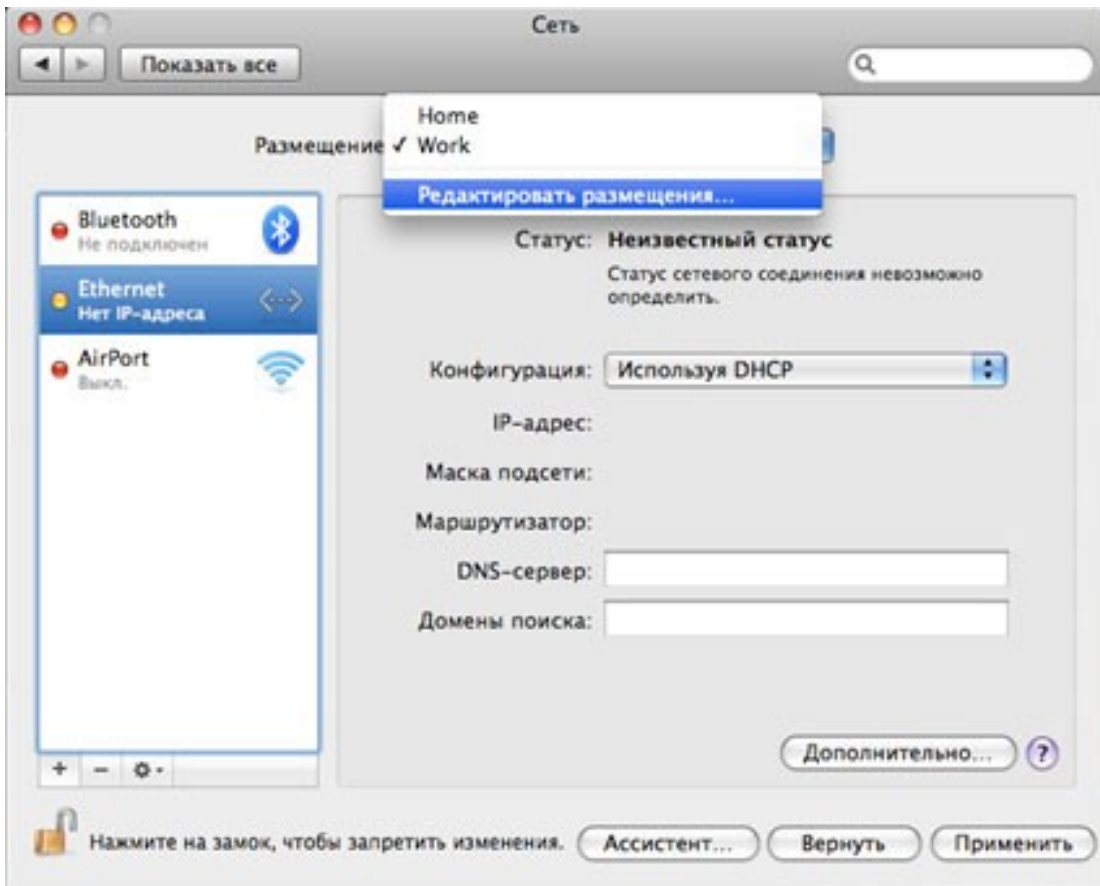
Сеть

Показать все

Размещение ✓ Work

Home

Редактировать размещения...

Bluetooth
Не подключен

Ethernet
Нет IP-адреса

AirPort
Выкл.

Статус: Неизвестный статус

Статус сетевого соединения невозможно определить.

Конфигурация: Используя DHCP

IP-адрес:

Маска подсети:

Маршрутизатор:

DNS-сервер:

Домены поиска:

Дополнительно...

?

+ − ⚙

Нажмите на замок, чтобы запретить изменения.

Ассистент...

Вернуть

Применить